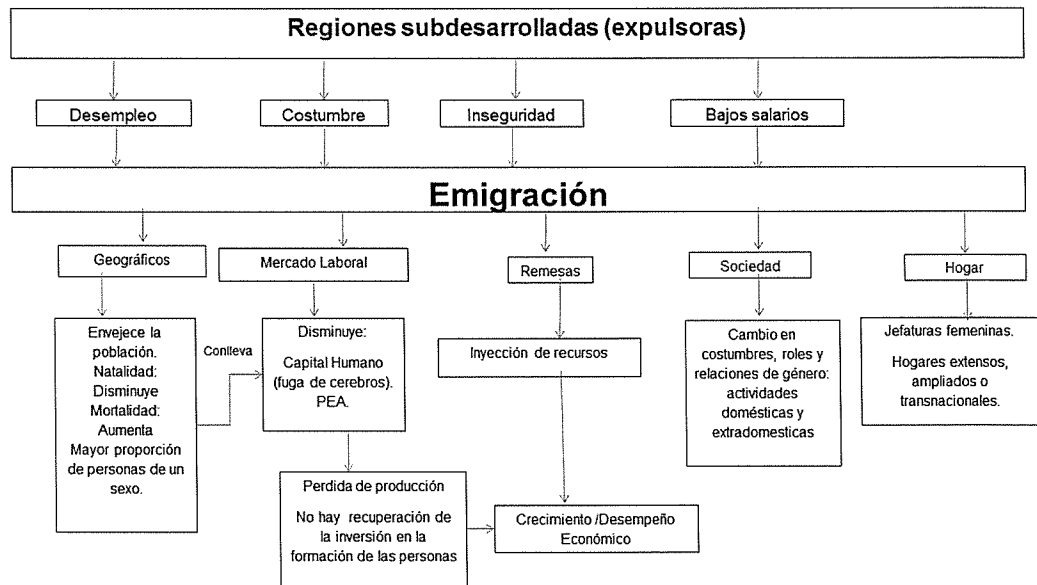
Regiones subdesarrolladas (expulsoras)

Desempleo

Costumbre

Inseguridad

Bajos salarios

Emigración

Geográficos

Mercado Laboral

Remesas

Sociedad

Hogar

Envejece la población. Natalidad: Disminuye Mortalidad: Aumenta Mayor proporción de personas de un sexo.

Conlleva

Disminuye:

Capital Humano (fuga de cerebros). PEA.

Inyección de recursos

Cambio en costumbres, roles y relaciones de género: actividades domésticas y extradomesticas

Jefaturas femeninas.

Hogares extensos, ampliados o transnacionales.

Perdida de producción

No hay recuperación de la inversión en la formación de las personas

Crecimiento /Desempeño Económico